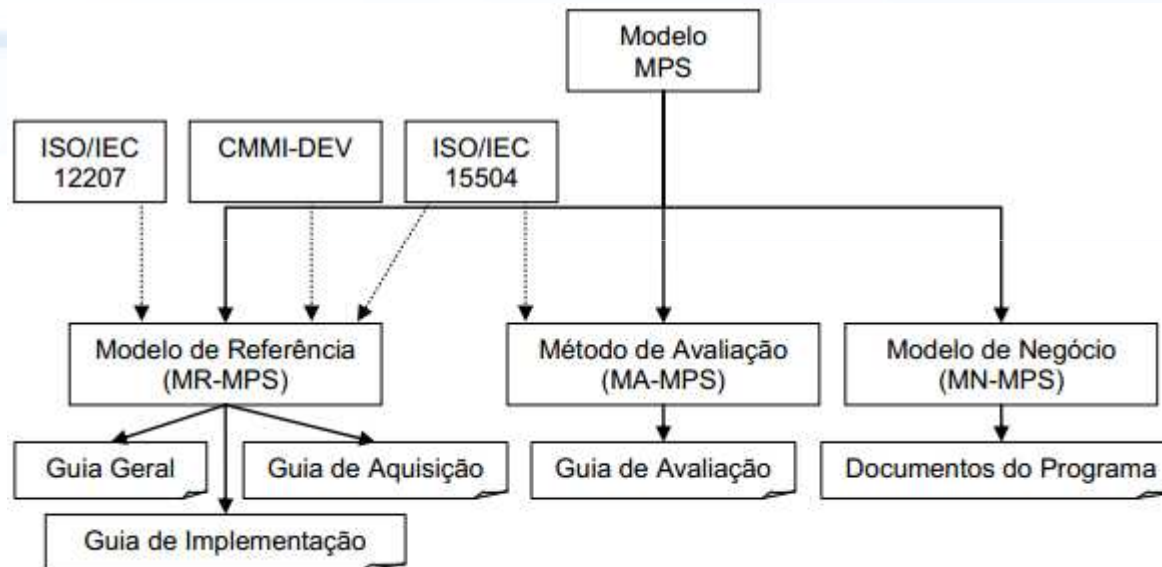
Modelo MPS

ISO/IEC 12207

CMMI-DEV

ISO/IEC 15504

Modelo de Referência (MR-MPS)

Método de Avaliação (MA-MPS)

Modelo de Negócio (MN-MPS)

Guia Geral

Guia de Aquisição

Guia de Avaliação

Documentos do Programa

Guia de Implementação